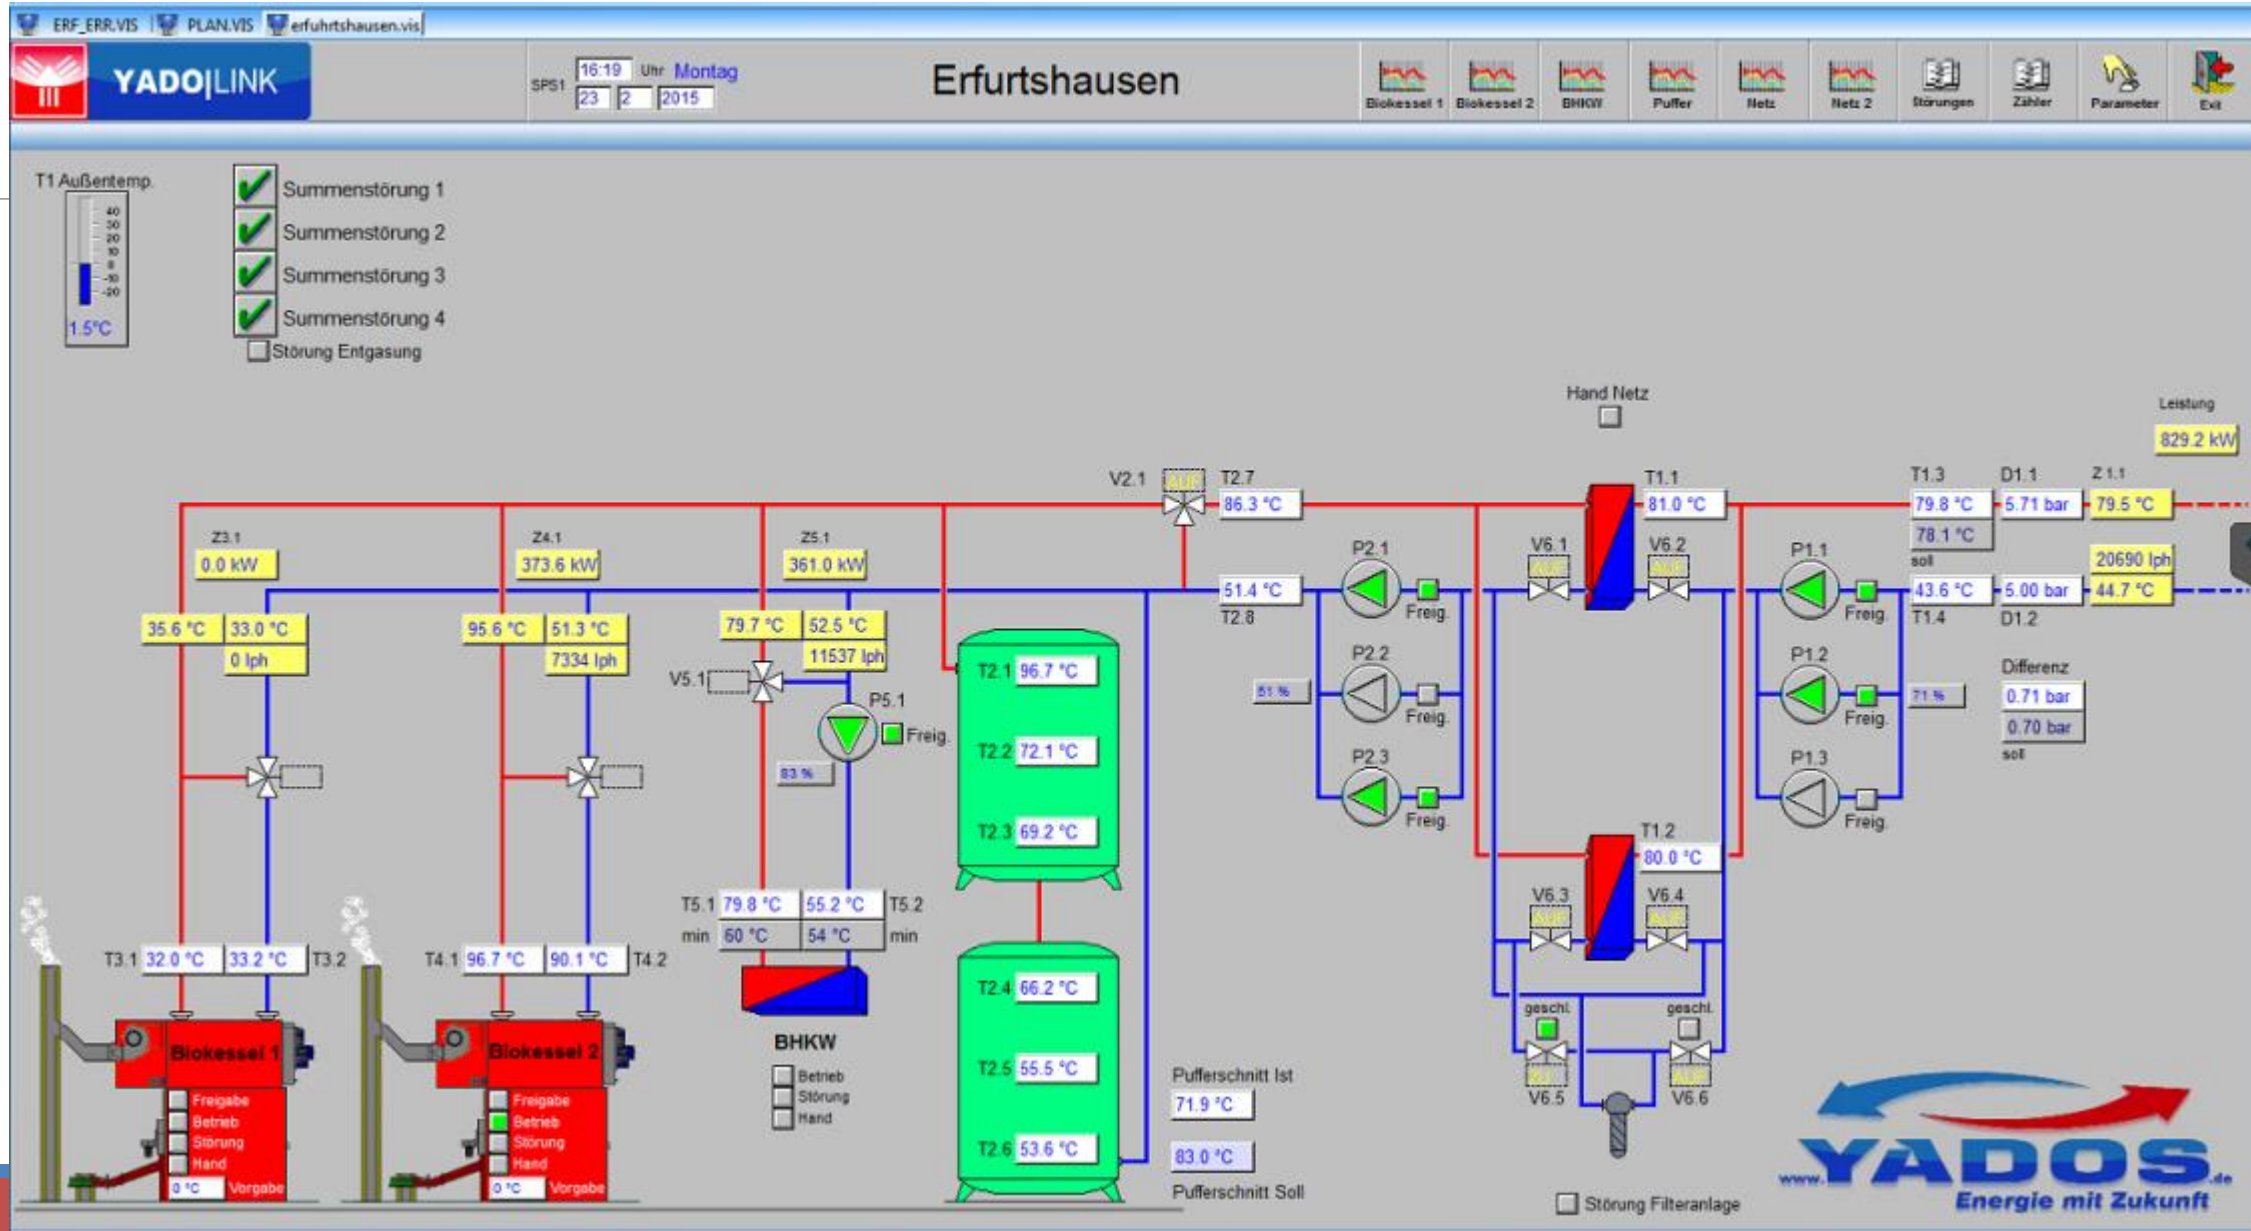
ERF_ERR.VIS PLAN.VIS erfuhrtshausen.vis

YADO|LINK

SPS1 16:19 Uhr Montag
23 2 2015

Erfurtshausen

Biokessel 1 Biokessel 2 BHKW Puffer Netz Netz 2 Störungen Zähler Parameter Exit

T1 Außentemp.
40 30 20 10 0 -10 -20
1.5°C

Summenstörung 1
Summenstörung 2
Summenstörung 3
Summenstörung 4
Störung Entgasung

Hand Netz

Leistung
829.2 kW

V2.1 AUF T2.7 86.3 °C
T1.1 81.0 °C
T1.3 79.8 °C 78.1 °C soll
D1.1 5.71 bar
Z1.1 79.5 °C
20690 lph
43.6 °C T1.4
5.00 bar D1.2
44.7 °C

Z3.1 0.0 kW
Z4.1 373.6 kW
Z5.1 361.0 kW

35.6 °C 33.0 °C 0 lph
95.6 °C 51.3 °C 7334 lph
79.7 °C 52.5 °C 11537 lph

51.4 °C T2.8
P2.1 Freig.
P2.2 51 % Freig.
P2.3 Freig.
V6.1 AUF
V6.2 AUF
P1.1 Freig.
P1.2 71 % Freig.
P1.3 Freig.

Differenz
0.71 bar
0.70 bar
soll

V5.1
P5.1 Freig.
83 %

T2.1 96.7 °C
T2.2 72.1 °C
T2.3 69.2 °C
T2.4 66.2 °C
T2.5 55.5 °C
T2.6 53.6 °C

T1.2 80.0 °C
V6.3 AUF
V6.4 AUF
gescht. gescht.
V6.5 V6.6

T5.1 79.8 °C 55.2 °C T5.2
min 60 °C 54 °C min

BHKW
Betrieb
Störung
Hand

T3.1 32.0 °C 33.2 °C T3.2
T4.1 96.7 °C 90.1 °C T4.2

Biokessel 1
Freigabe
Betrieb
Störung
Hand
0 °C Vorgabe

Biokessel 2
Freigabe
Betrieb
Störung
Hand
0 °C Vorgabe

Pufferschnitt Ist
71.9 °C
83.0 °C
Pufferschnitt Soll

Störung Filteranlage

www.YADOS.de
Energie mit Zukunft